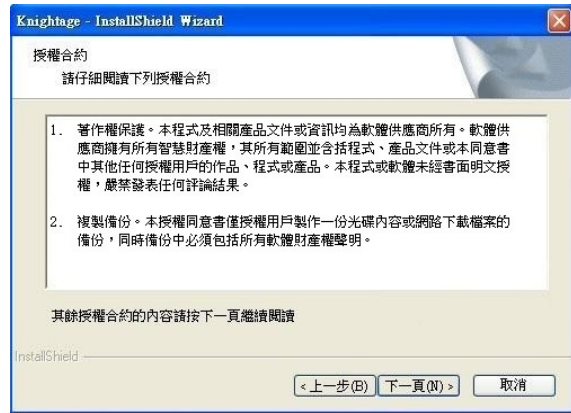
Knightage - InstallShield Wizard

授權合約

請仔細閱讀下列授權合約

1. 著作權保護。本程式及相關產品文件或資訊均為軟體供應商所有。軟體供應商擁有所有智慧財產權，其所有範圍並含括程式、產品文件或本同意書中其他任何授權用戶的作品、程式或產品。本程式或軟體未經書面明文授權，嚴禁發表任何評論結果。

2. 複製備份。本授權同意書僅授權用戶製作一份光碟內容或網路下載檔案的備份，同時備份中必須包括所有軟體財產權聲明。

其餘授權合約的內容請按下一頁繼續閱讀

InstallShield

< 上一步(B) 下一頁(N) > 取消